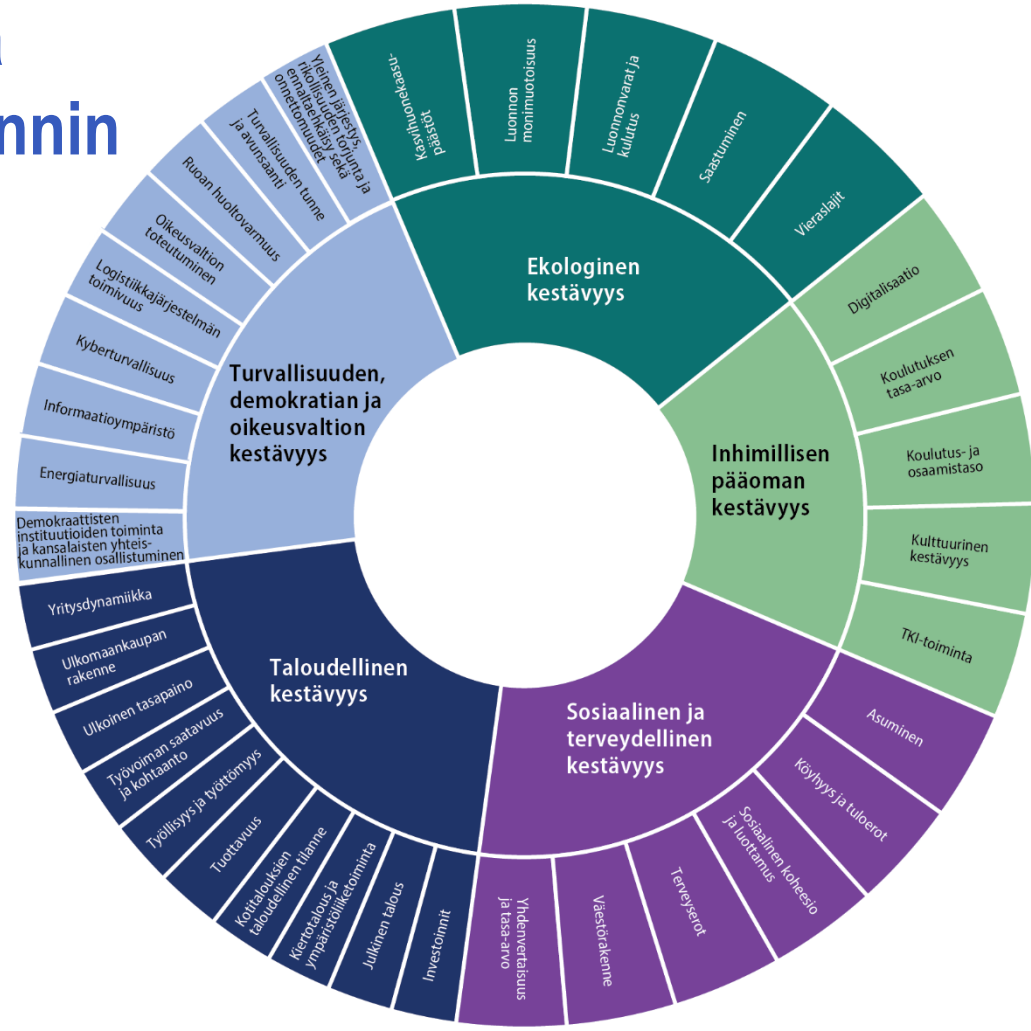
a
nnin

Ekologinen kestävyys

Kasvihuonekaasupäästöt

Luonnon monimuotoisuus

Luonnonvarat ja kulutus

Saastuminen

Vieraslajit

Inhimillisen pääoman kestävyys

Digitalisaatio

Koulutuksen tasa-arvo

Koulutus- ja osaamistaso

Kulttuurinen kestävyys

TKI-toiminta

Sosiaalinen ja terveydellinen kestävyys

Asuminen

Köyhyys ja tuloerot

Sosiaalinen koheesio ja luottamus

Terveyserot

Väestörakenne

Yhdenvertaisuus ja tasa-arvo

Taloudellinen kestävyys

Investoinnit

Julkinen talous

Kiertotalous ja ympäristöliiketoiminta

Kotitalouksien taloudellinen tilanne

Tuottavuus

Työllisyys ja työttömyys

Työvoiman saatavuus ja kohtaanto

Ulkoinen tasapaino

Ulkomaankaupan rakenne

Yritysdynamiikka

Turvallisuuden, demokratian ja oikeusvaltion kestävyys

Demokraattisten instituutioiden toiminta ja kansalaisten yhteiskunnallinen osallistuminen

Energiaturvallisuus

Informaatioympäristö

Kyberturvallisuus

Logistiikkajärjestelmän toimivuus

Oikeusvaltion toteutuminen

Ruoan huoltovarmuus

Turvallisuuden tunne ja avunsaanti

Yleinen järjestys, rikollisuuden torjunta ja ennaltaehkäisy sekä onnettomuudet